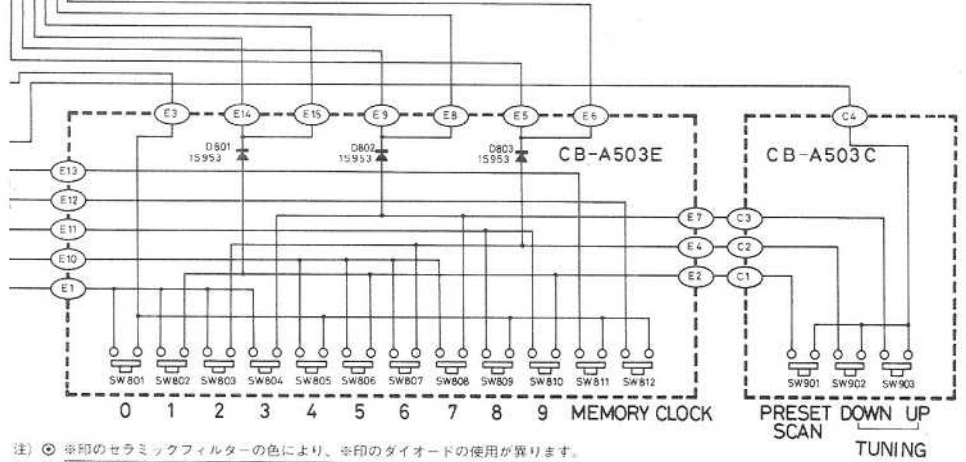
E3 E14 E15 E9 E8 E5 E6 C4

D801 1S953
D802 1S953
D803 1S953

CB-A503E
CB-A503C

E13
E12
E11
E10
E1

E7 C3
E4 C2
E2 C1

SW801 SW802 SW803 SW804 SW805 SW806 SW807 SW808 SW809 SW810 SW811 SW812
SW901 SW902 SW903

0 1 2 3 4 5 6 7 8 9 MEMORY CLOCK

PRESET SCAN DOWN UP

TUNING

注) ⊙ ※印のセラミックフィルターの色により、※印のダイオードの使用が異ります。